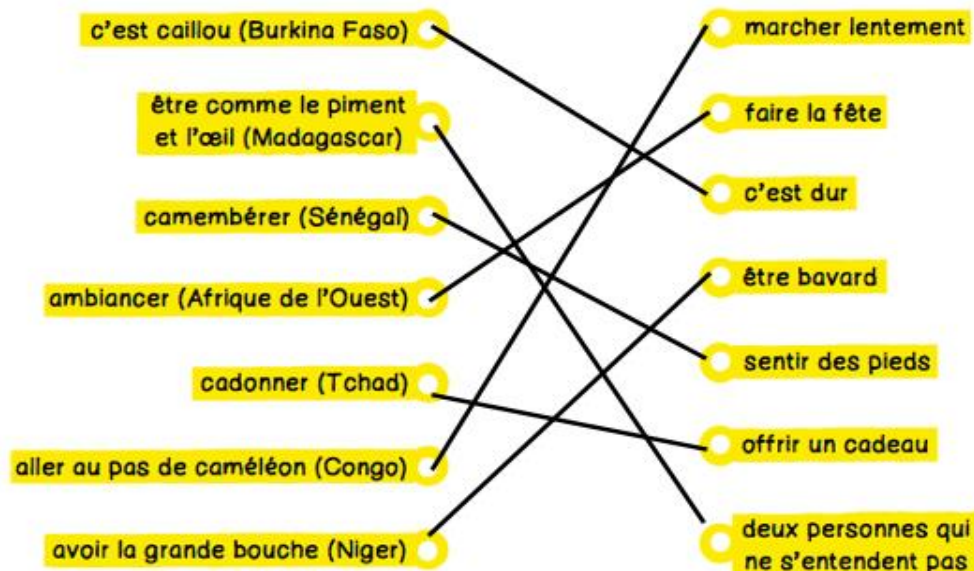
c'est caillou (Burkina Faso)

être comme le piment et l'œil (Madagascar)

camembérer (Sénégal)

ambiancer (Afrique de l'Ouest)

cadonner (Tchad)

aller au pas de caméléon (Congo)

avoir la grande bouche (Niger)

marcher lentement

faire la fête

c'est dur

être bavard

sentir des pieds

offrir un cadeau

deux personnes qui ne s'entendent pas